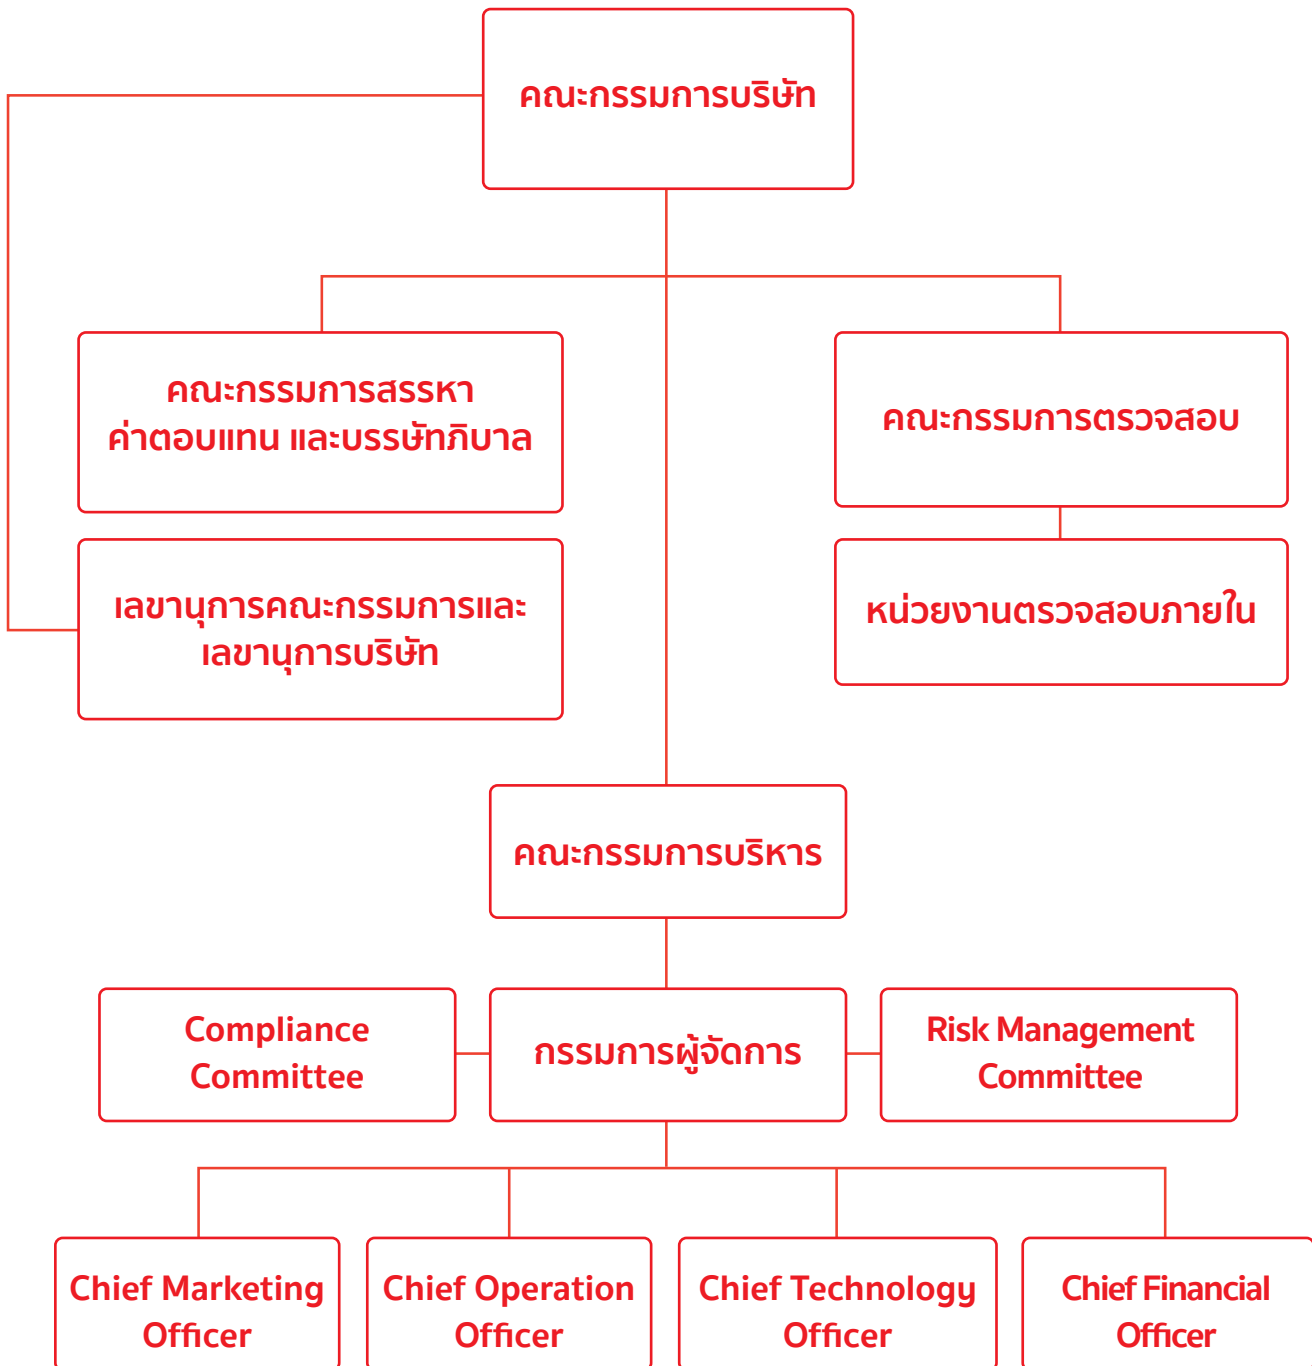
คณะกรรมการบริษัท

คณะกรรมการสรรหา ค่าตอบแทน และบรรษัทภิบาล

คณะกรรมการตรวจสอบ

เลขานุการคณะกรรมการและ เลขานุการบริษัท

หน่วยงานตรวจสอบภายใน

คณะกรรมการบริหาร

Compliance Committee

กรรมการผู้จัดการ

Risk Management Committee

Chief Marketing Officer

Chief Operation Officer

Chief Technology Officer

Chief Financial Officer